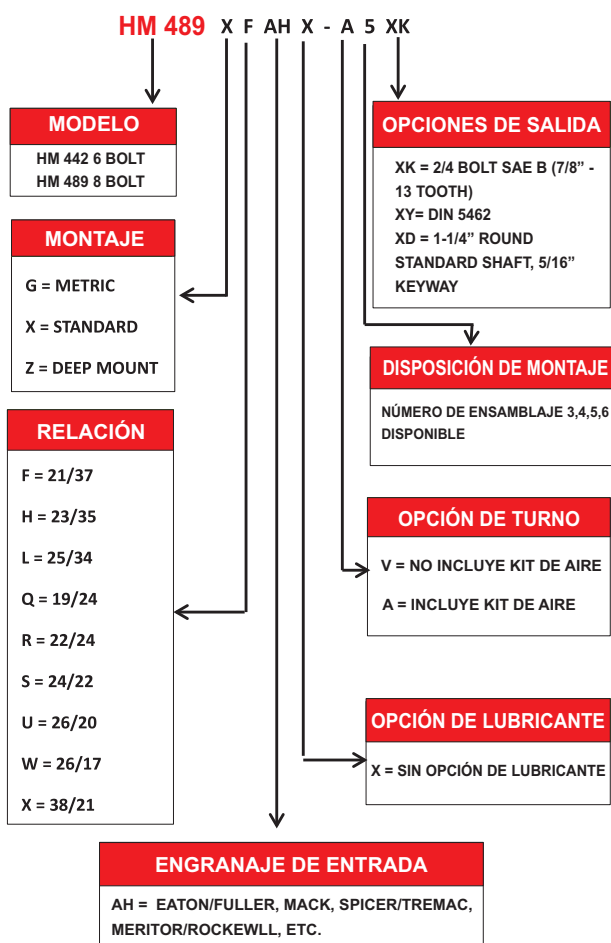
HM 489 X F AH X - A 5 XK

MODELO
HM 442 6 BOLT
HM 489 8 BOLT

MONTAJE
G = METRIC
X = STANDARD
Z = DEEP MOUNT

RELACIÓN
F = 21/37
H = 23/35
L = 25/34
Q = 19/24
R = 22/24
S = 24/22
U = 26/20
W = 26/17
X = 38/21

OPCIONES DE SALIDA
XK = 2/4 BOLT SAE B (7/8" - 13 TOOTH)
XY= DIN 5462
XD = 1-1/4" ROUND STANDARD SHAFT, 5/16" KEYWAY

DISPOSICIÓN DE MONTAJE
NÚMERO DE ENSAMBLAJE 3,4,5,6 DISPONIBLE

OPCIÓN DE TURNO
V = NO INCLUYE KIT DE AIRE
A = INCLUYE KIT DE AIRE

OPCIÓN DE LUBRICANTE
X = SIN OPCIÓN DE LUBRICANTE

ENGRANAJE DE ENTRADA
AH = EATON/FULLER, MACK, SPICER/TREMAC, MERITOR/ROCKEWLL, ETC.